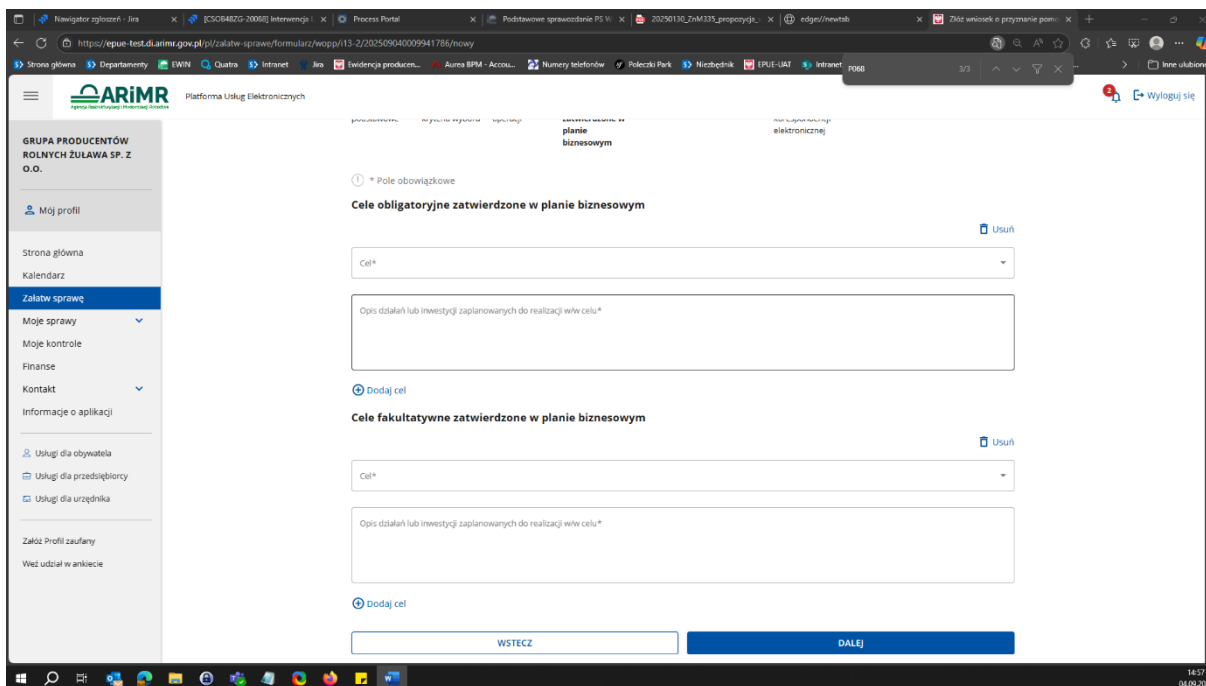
Nawigator zgłoszeń - Jira | [CSOB48ZG-20088] Interwencja | Process Portal | Podstawowe sprawozdanie PS | 20250130_ZnM335_propozycje | edge://newtab | Złóż wniosek o przyznanie pom

https://epue-test.di.arimr.gov.pl/pl/zalatw-sprawe/formularz/wopp/i13-2/202509040009941786/nowy

Strona główna | Departamenty | EWIN | Quatra | Intranet | Jira | Ewidencja producen... | Aurea BPM - Accou... | Numery telefonów | Poleczki Park | Niezbędnik | EPUE-UAT | Intranet | Inne ulubione

F06B 3/3

ARiMR Agencja Restrukturyzacji i Modernizacji Rolnictwa
Platforma Usług Elektronicznych

2 Wyloguj się

GRUPA PRODUCENTÓW ROLNYCH ŻUŁAWA SP. Z O.O.

Mój profil

Strona główna
Kalendarz
Załatw sprawę
Moje sprawy
Moje kontrole
Finanse
Kontakt
Informacje o aplikacji

Usługi dla obywatela
Usługi dla przedsiębiorcy
Usługi dla urzędnika

Załóż Profil zaufany
Weź udział w ankiecie

podstawowe | kryteria wyboru | operacji | zatwierdzone w planie biznesowym | korespondencji elektronicznej

* Pole obowiązkowe

Cele obligatoryjne zatwierdzone w planie biznesowym

Usuń

Cel*

Opis działań lub inwestycji zaplanowanych do realizacji w/w celu*

Dodaj cel

Cele fakultatywne zatwierdzone w planie biznesowym

Usuń

Cel*

Opis działań lub inwestycji zaplanowanych do realizacji w/w celu*

Dodaj cel

WSTECZ

DALEJ

14:57
04.09.20